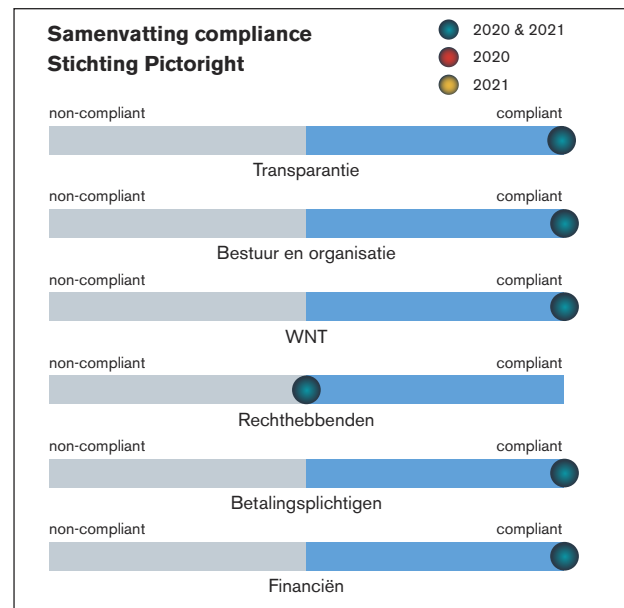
Samenvatting compliance
Stichting Pictoright

2020 & 2021
2020
2021

non-compliant compliant
Transparantie

non-compliant compliant
Bestuur en organisatie

non-compliant compliant
WNT

non-compliant compliant
Rechthebbenden

non-compliant compliant
Betalingsplichtigen

non-compliant compliant
Financiën